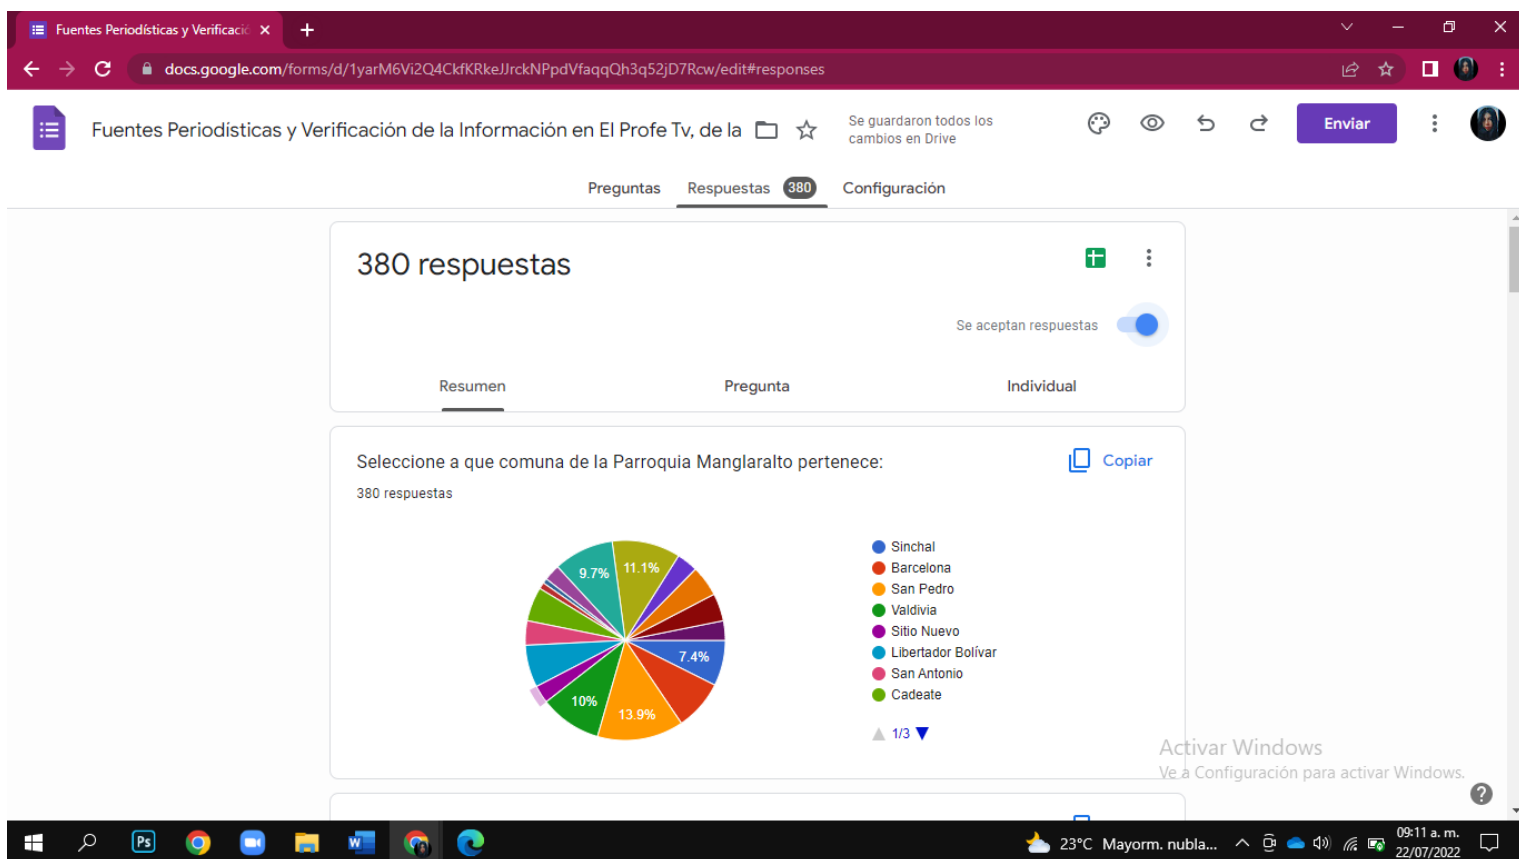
Fuentes Periodísticas y Verificaci ×
+
docs.google.com/forms/d/1yarM6Vi2Q4CkfKRkeJJrckNPpdVfaqqQh3q52jD7Rcw/edit#responses

Fuentes Periodisticas y Verificación de la Información en El Profe Tv, de la
Se guardaron todos los cambios en Drive
Enviar

Preguntas
Respuestas 380
Configuración

380 respuestas

Se aceptan respuestas

Resumen
Pregunta
Individual

Seleccione a que comuna de la Parroquia Manglaralto pertenece:
Copiar
380 respuestas

9.7%
11.1%
7.4%
10%
13.9%

Sinchal
Barcelona
San Pedro
Valdivia
Sitio Nuevo
Libertador Bolívar
San Antonio
Cadeate
1/3

Activar Windows
Ve a Configuración para activar Windows.

23°C Mayorm. nubla...
09:11 a. m.
22/07/2022